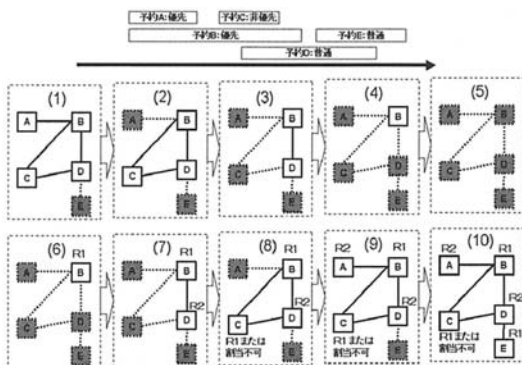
予約A:優先
予約C:非優先
予約B:優先
予約E:普通
予約D:普通

(1)
A
B
C
D
E

(2)
A
B
C
D
E

(3)
A
B
C
D
E

(4)
A
B
C
D
E

(5)
A
B
C
D
E

(6)
R1
A
B
C
D
E

(7)
R1
A
B
R2
C
D
E

(8)
R1
A
B
R2
C
D
R1または割当不可
E

(9)
R2
R1
A
B
R2
C
D
R1または割当不可
E

(10)
R2
R1
A
B
R2
C
D
R1または割当不可
R1
E